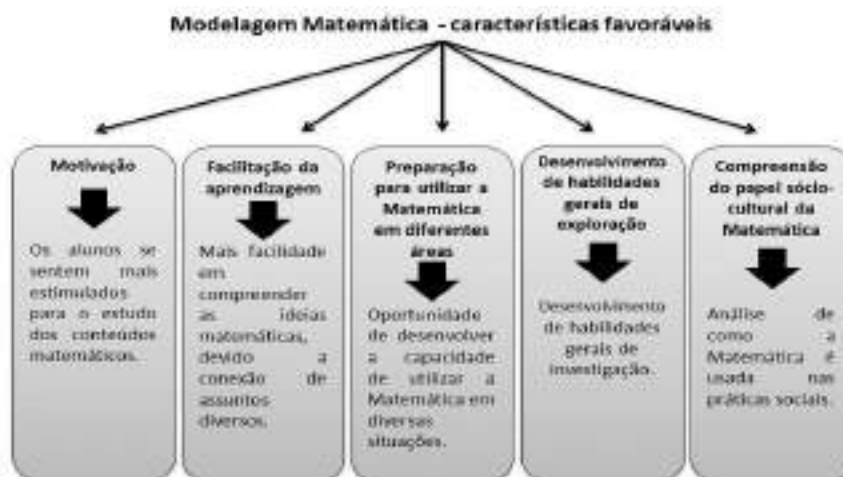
Modelagem Matemática - características favoráveis

Motivação

Os alunos se sentem mais estimulados para o estudo dos conteúdos matemáticos.

Facilitação da aprendizagem

Mais facilidade em compreender as ideias matemáticas, devido a conexão de assuntos diversos.

Preparação para utilizar a Matemática em diferentes áreas

Oportunidade de desenvolver a capacidade de utilizar a Matemática em diversas situações.

Desenvolvimento de habilidades gerais de exploração

Desenvolvimento de habilidades gerais de investigação.

Compreensão do papel sócio-cultural da Matemática

Análise de como a Matemática é usada nas práticas sociais.